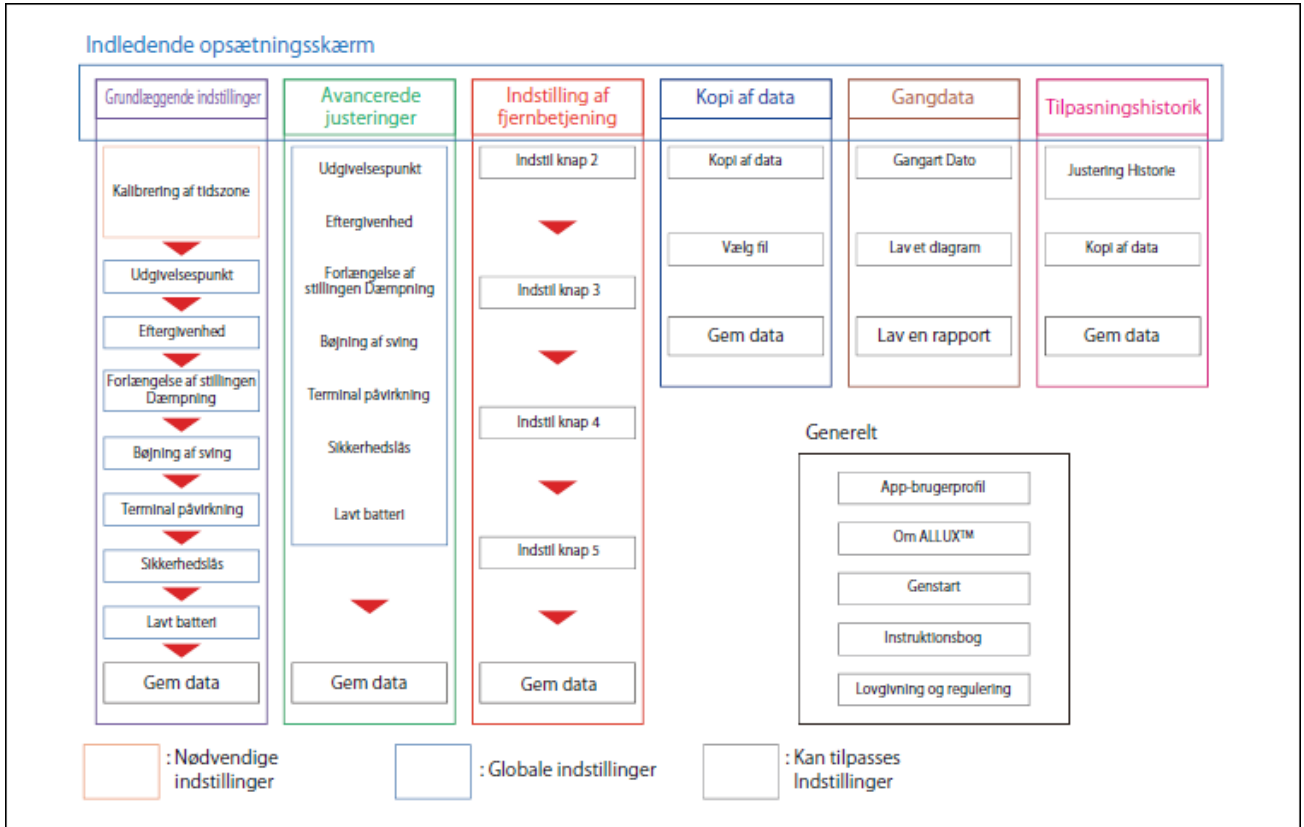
Indledende opsætningsskærm

Grundlæggende indstillinger

Kalibrering af tidszone

Udgivelsespunkt

Eftergivenhed

Forlængelse af stillingen Dæmpning

Bøjning af sving

Terminal påvirkning

Sikkerhedslås

Lavt batteri

Gem data

Avancerede justeringer

Udgivelsespunkt

Eftergivenhed

Forlængelse af stillingen Dæmpning

Bøjning af sving

Terminal påvirkning

Sikkerhedslås

Lavt batteri

Gem data

Indstilling af fjernbetjening

Indstil knap 2

Indstil knap 3

Indstil knap 4

Indstil knap 5

Gem data

Kopi af data

Kopi af data

Vælg fil

Gem data

Gangdata

Gangart Dato

Lav et diagram

Lav en rapport

Tilpasningshistorik

Justering Historie

Kopi af data

Gem data

Generelt

App-brugerprofil

Om ALLUX™

Genstart

Instruktionsbog

Lovgivning og regulering

: Nødvendige indstillinger

: Globale indstillinger

: Kan tilpasses Indstillinger